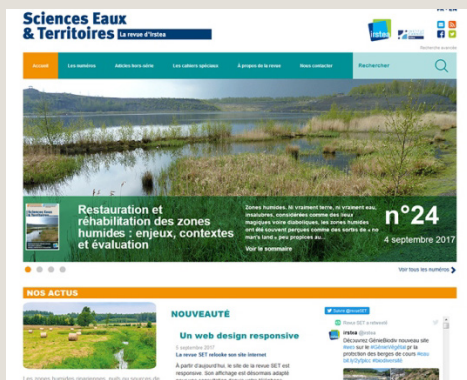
Sciences Eaux & Territoires La revue d'Irstea

FR - EN

Recherche avancée

Accueil Les numéros Articles hors-série Les cahiers spéciaux À propos de la revue Nous contacter Rechercher

Restauration et réhabilitation des zones humides : enjeux, contextes et évaluation

Zones humides. Ni vraiment terre, ni vraiment eau, insalubres, considérées comme des lieux magiques voire diaboliques, les zones humides ont été souvent perçues comme des sortes de « no man's land » peu propices au...

Voir le sommaire

n°24

4 septembre 2017

Voir tous les numéros

NOS ACTUS

NOUVEAUTÉ

Un web design responsive

5 septembre 2017

La revue SET relooke son site internet

À partir d'aujourd'hui, le site de la revue SET est responsive. Son affichage est désormais adapté

Suivre @revueSET

Revue SET a retweeté

Irstea @irstea

Découvrez GénieBiodiv nouveau site #web sur le #GénieVégétal pr la protection des berges de cours #eau bit.ly/2yjjdoc #biodiversité

Les zones humides aménagées, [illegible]